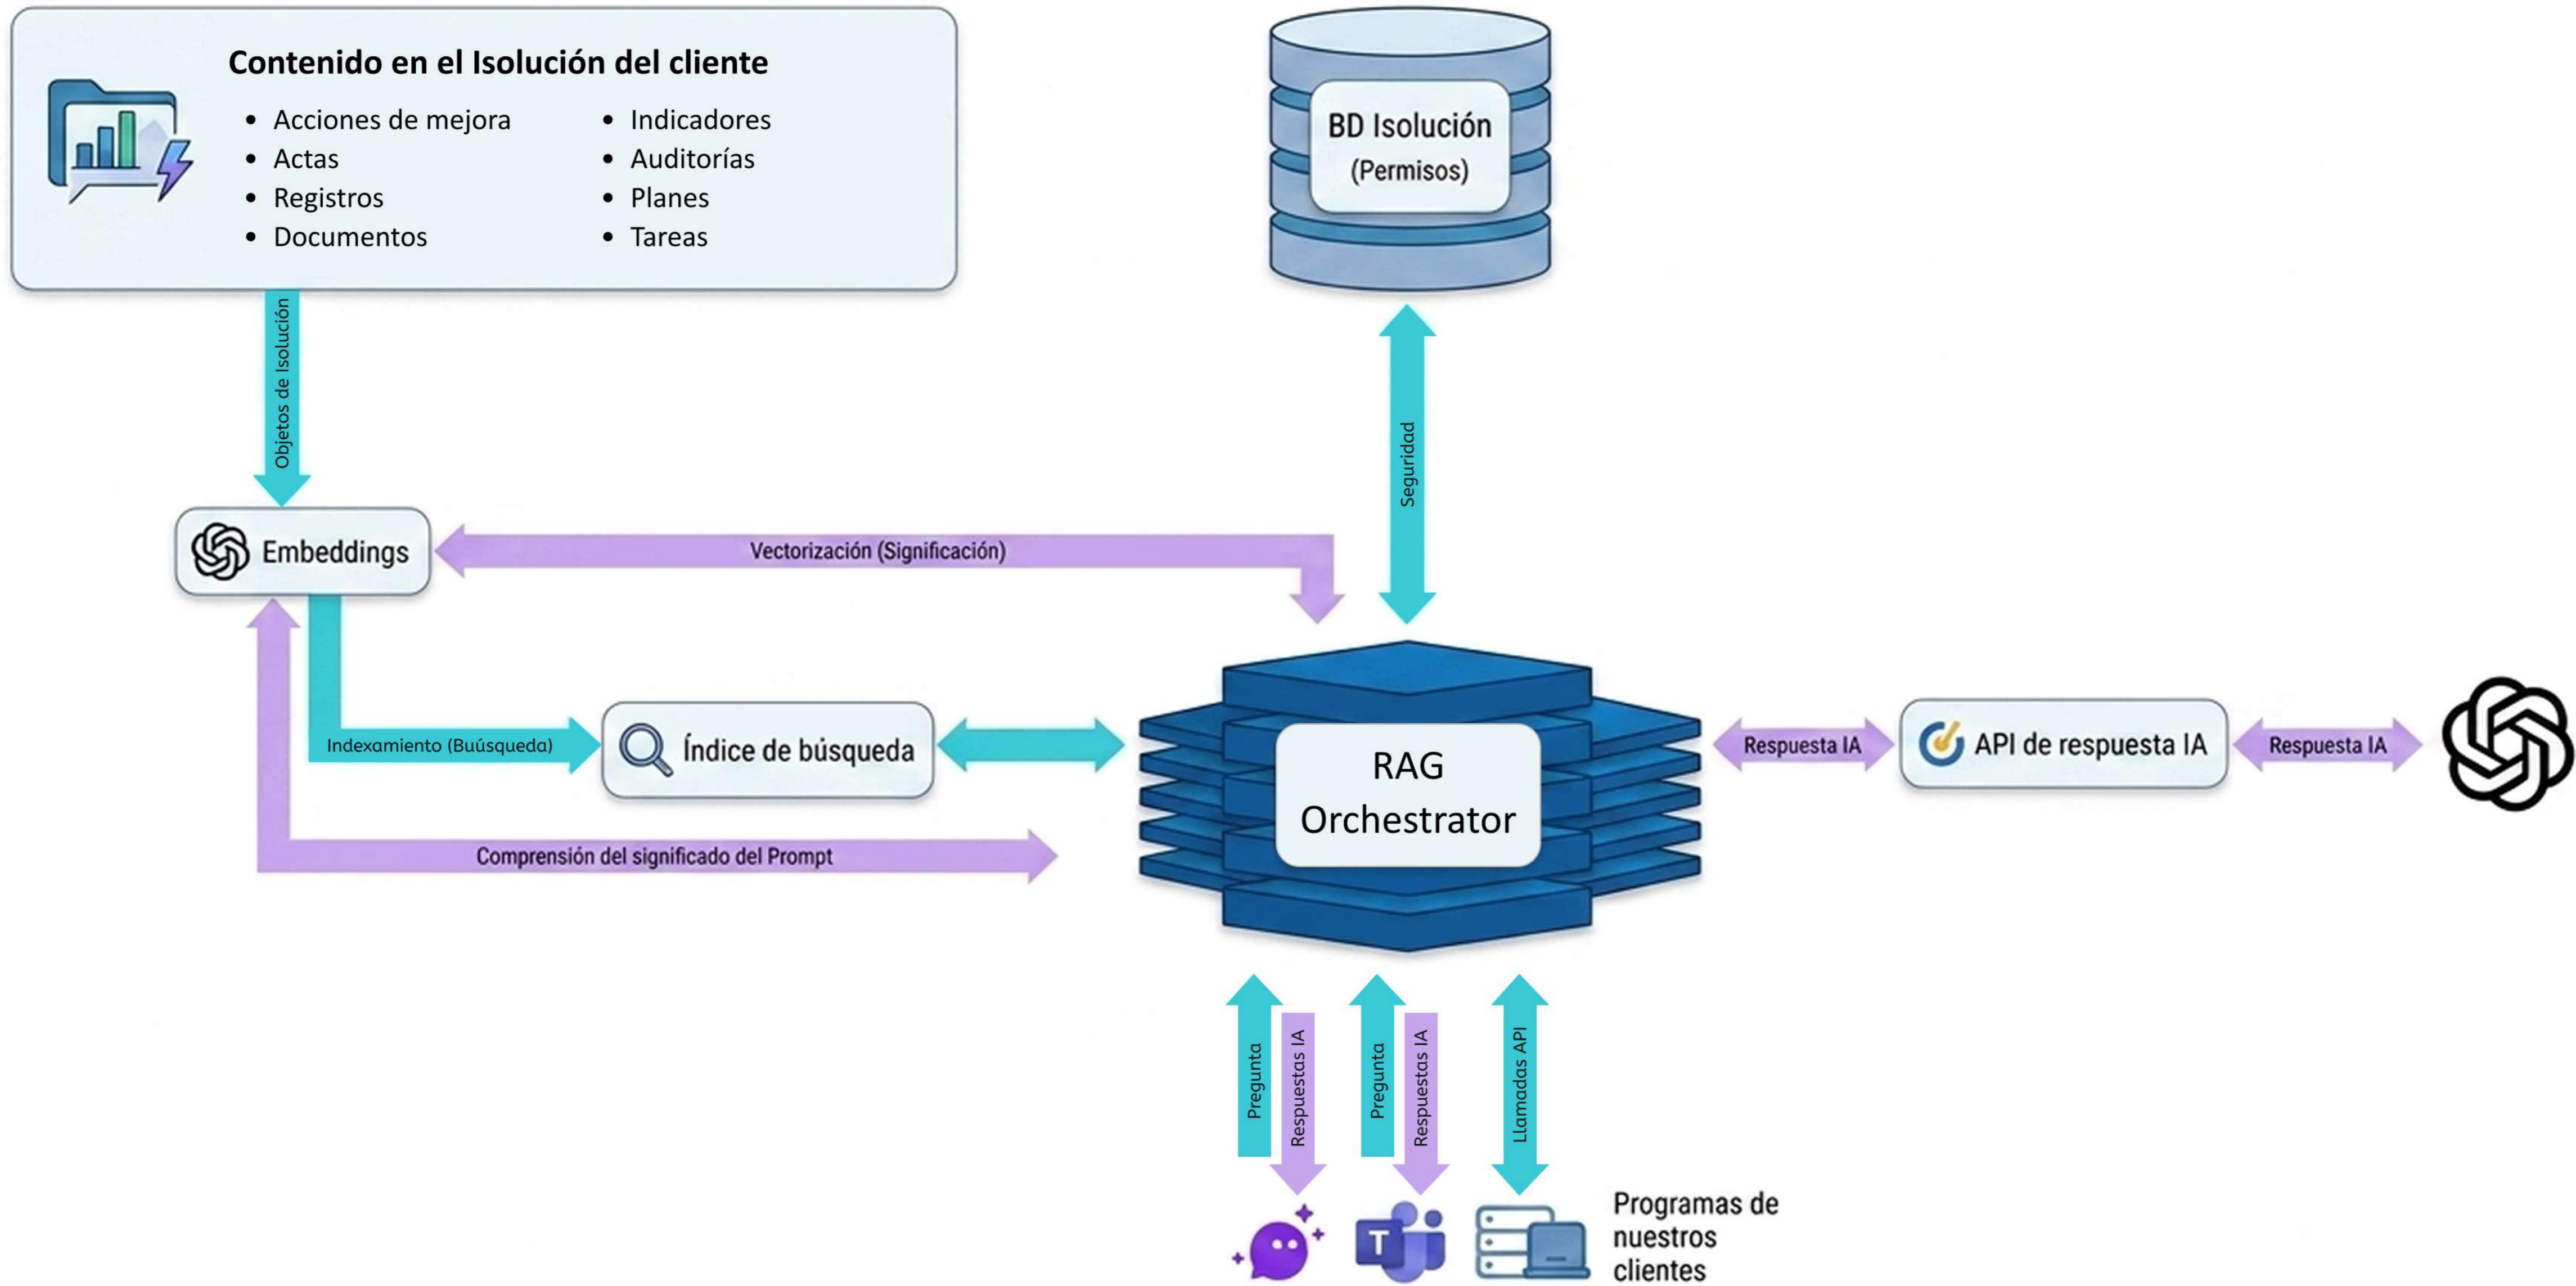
Contenido en el Isolución del cliente

- Acciones de mejora
- Actas
- Registros
- Documentos

- Indicadores
- Auditorías
- Planes
- Tareas

BD Isolución
(Permisos)

Objetos de Isolución

Seguridad

Embeddings

Vectorización (Significación)

Indexamiento (Buúsqueda)

Índice de búsqueda

Comprensión del significado del Prompt

RAG Orchestrator

Respuesta IA

API de respuesta IA

Respuesta IA

Pregunta

Respuestas IA

Pregunta

Respuestas IA

Llamadas API

Programas de nuestros clientes